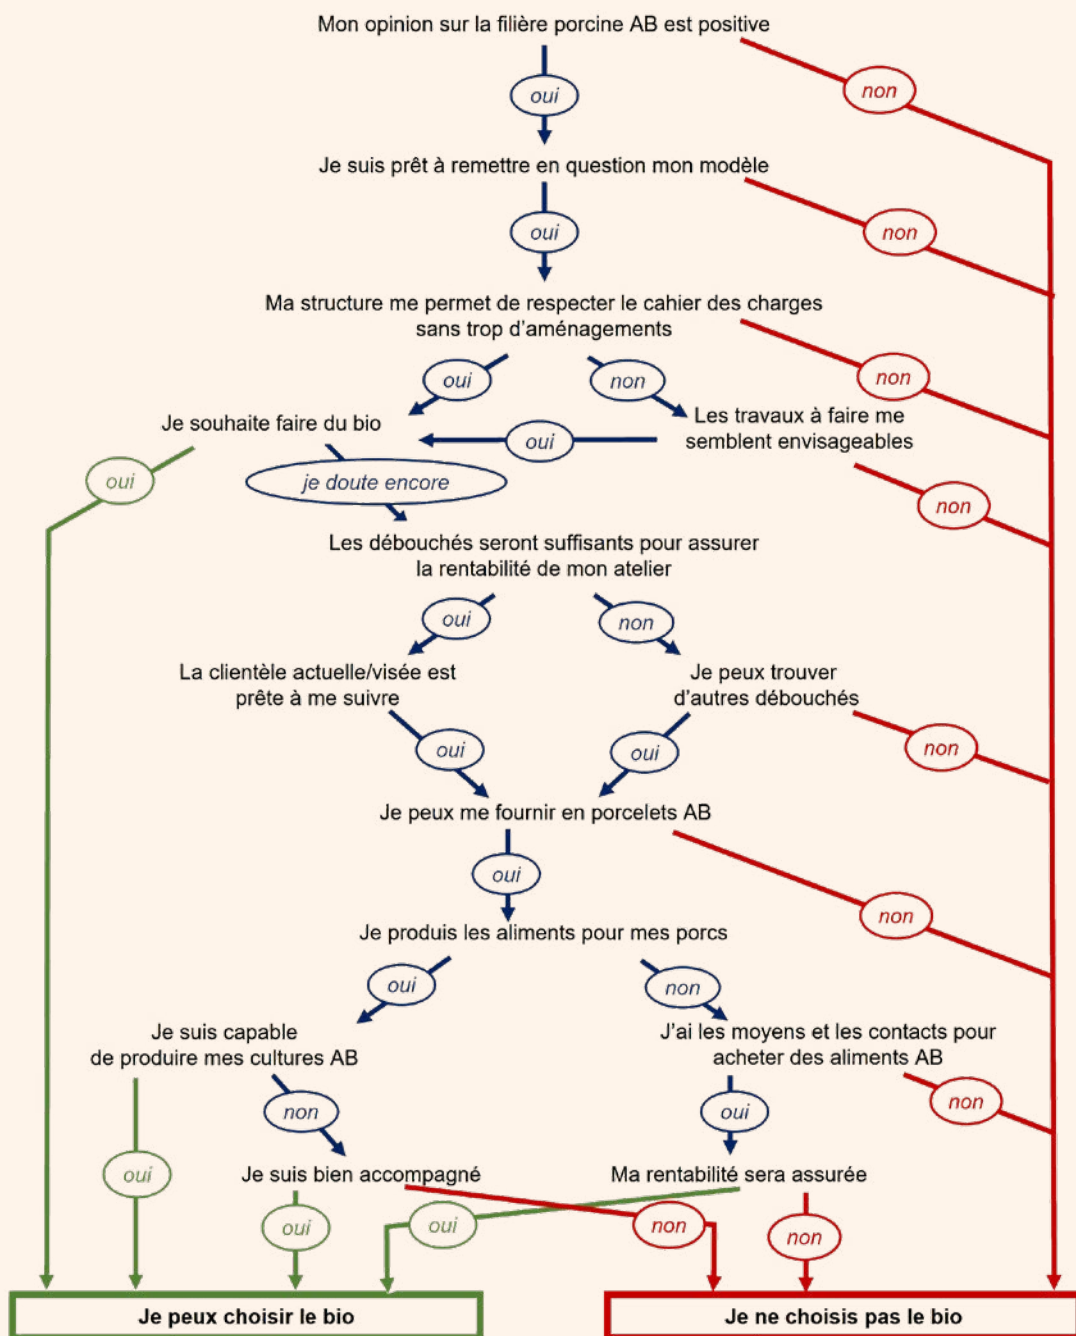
Mon opinion sur la filière porcine AB est positive

oui

non

Je suis prêt à remettre en question mon modèle

oui

non

Ma structure me permet de respecter le cahier des charges sans trop d'aménagements

non

oui

non

Je souhaite faire du bio

Les travaux à faire me semblent envisageables

oui

oui

non

je doute encore

Les débouchés seront suffisants pour assurer la rentabilité de mon atelier

oui

non

La clientèle actuelle/visée est prête à me suivre

Je peux trouver d'autres débouchés

non

oui

oui

Je peux me fournir en porcelets AB

non

oui

Je produis les aliments pour mes porcs

oui

non

Je suis capable de produire mes cultures AB

J'ai les moyens et les contacts pour acheter des aliments AB

non

non

oui

oui

Je suis bien accompagné

Ma rentabilité sera assurée

oui

oui

non

non

Je peux choisir le bio

Je ne choisis pas le bio